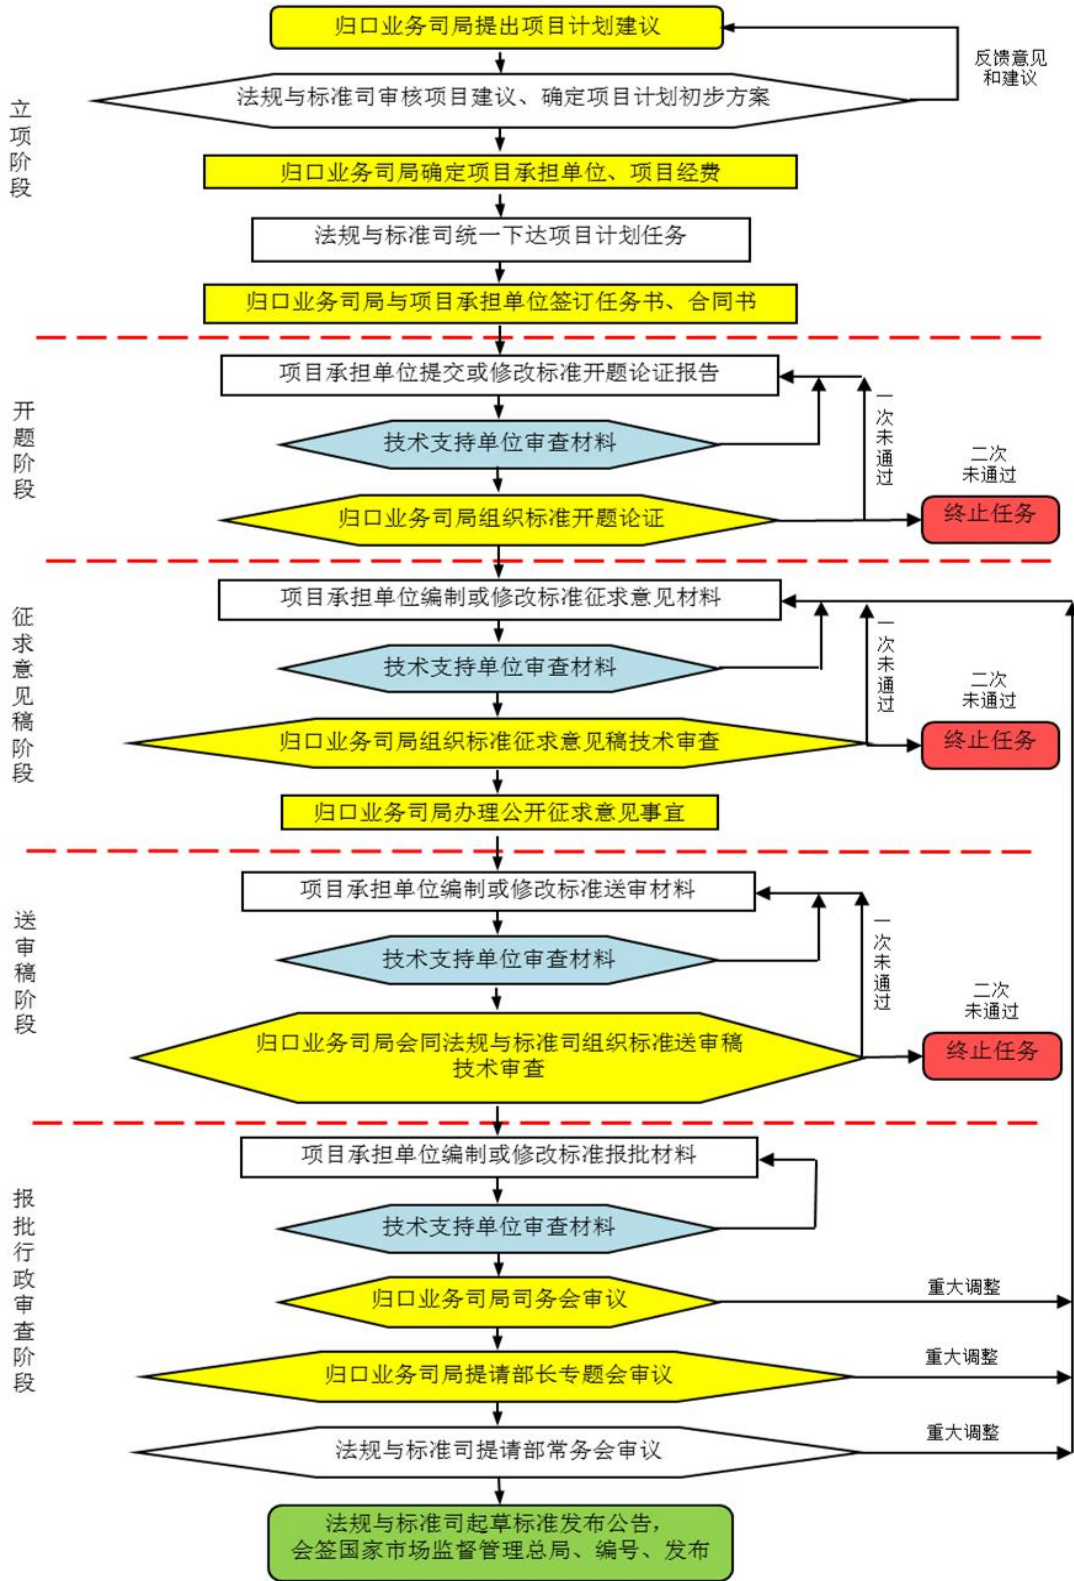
立项阶段

归口业务司局提出项目计划建议

反馈意见和建议

法规与标准司审核项目建议、确定项目计划初步方案

归口业务司局确定项目承担单位、项目经费

法规与标准司统一下达项目计划任务

归口业务司局与项目承担单位签订任务书、合同书

开题阶段

项目承担单位提交或修改标准开题论证报告

技术支持单位审查材料

一次未通过

二次未通过

归口业务司局组织标准开题论证

终止任务

征求意见稿阶段

项目承担单位编制或修改标准征求意见材料

技术支持单位审查材料

一次未通过

二次未通过

归口业务司局组织标准征求意见稿技术审查

终止任务

归口业务司局办理公开征求意见事宜

送审稿阶段

项目承担单位编制或修改标准送审材料

技术支持单位审查材料

一次未通过

二次未通过

归口业务司局会同法规与标准司组织标准送审稿技术审查

终止任务

报批行政审查阶段

项目承担单位编制或修改标准报批材料

技术支持单位审查材料

归口业务司局司务会审议

重大调整

归口业务司局提请部长专题会审议

重大调整

法规与标准司提请部常务会审议

重大调整

法规与标准司起草标准发布公告，会签国家市场监督管理总局、编号、发布